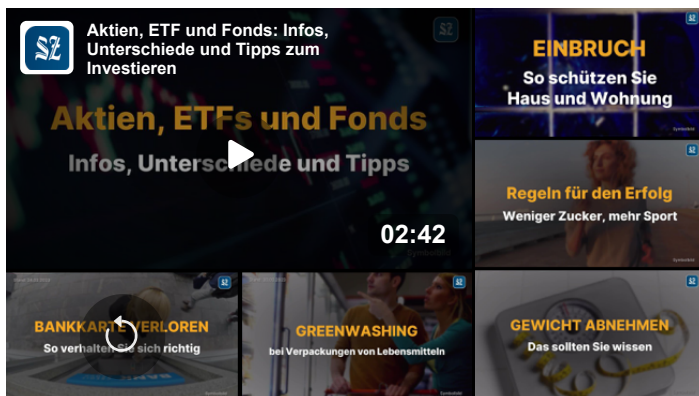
Aktien, ETF und Fonds: Infos, Unterschiede und Tipps zum Investieren

Aktien, ETFs und Fonds

Infos, Unterschiede und Tipps

02:42

EINBRUCH
So schützen Sie Haus und Wohnung

Regeln für den Erfolg
Weniger Zucker, mehr Sport

BANKKARTE VERLOREN
So verhalten Sie sich richtig

GREENWASHING
bei Verpackungen von Lebensmitteln

GEWICHT ABNEHMEN
Das sollten Sie wissen